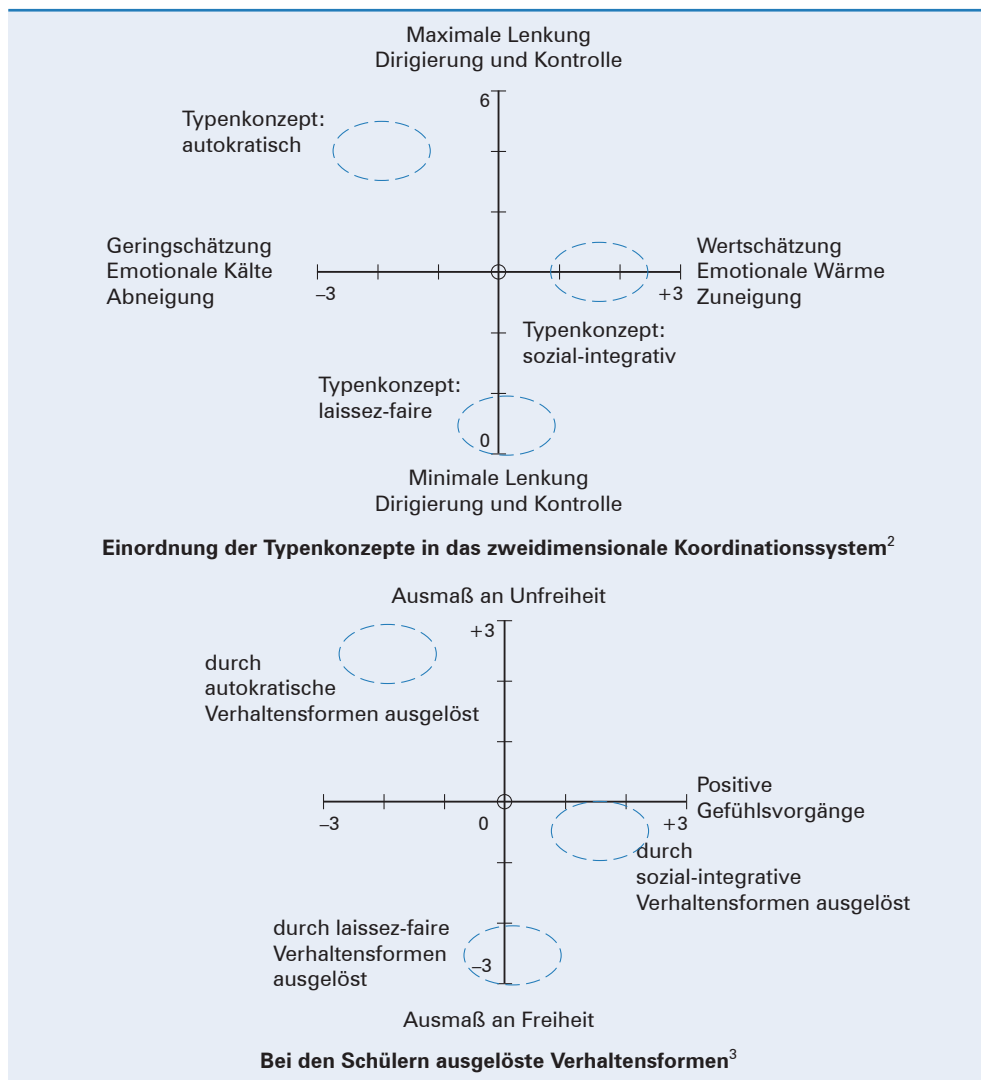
Maximale Lenkung
Dirigierung und Kontrolle

6

Typenkonzept:
autokratisch

Geringschätzung
Emotionale Kälte
Abneigung

–3

+3

Wertschätzung
Emotionale Wärme
Zuneigung

Typenkonzept:
sozial-integrativ

Typenkonzept:
laissez-faire

0

Minimale Lenkung
Dirigierung und Kontrolle

**Einordnung der Typenkonzepte in das zweidimensionale Koordinationssystem**$^2$

Ausmaß an Unfreiheit

+3

durch
autokratische
Verhaltensformen ausgelöst

Positive
Gefühlsvorgänge

–3

0

+3

durch
sozial-integrative
Verhaltensformen ausgelöst

durch laissez-faire
Verhaltensformen
ausgelöst

–3

Ausmaß an Freiheit

**Bei den Schülern ausgelöste Verhaltensformen**$^3$